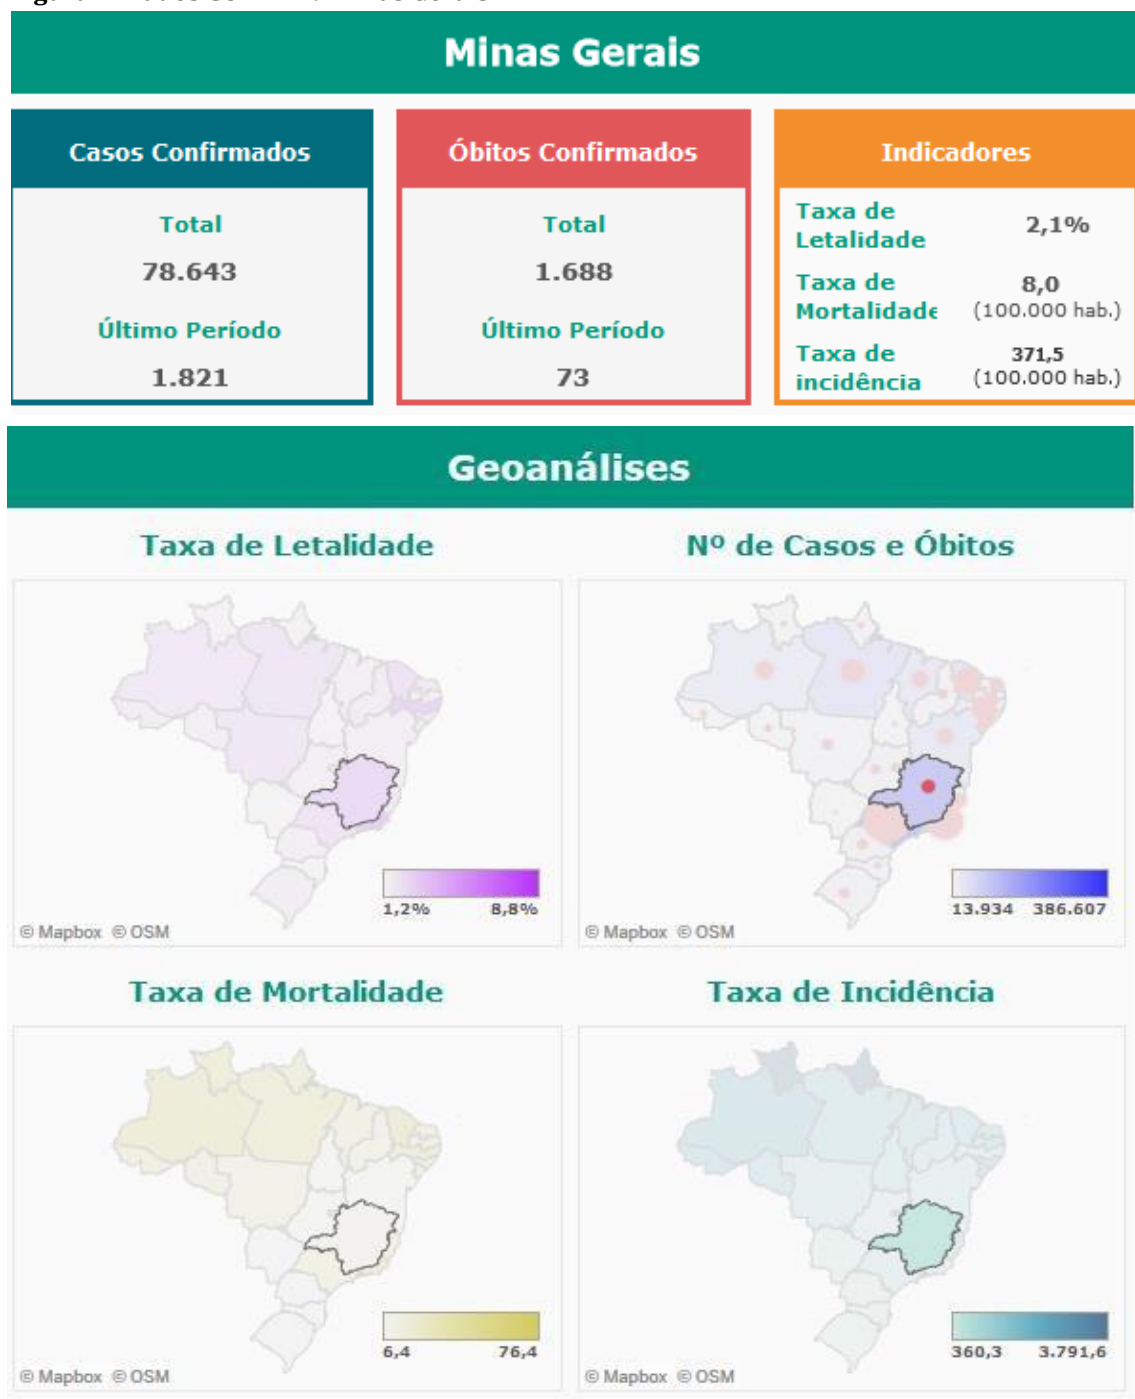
Minas Gerais

Casos Confirmados

Total

78.643

Último Período

1.821

Óbitos Confirmados

Total

1.688

Último Período

73

Indicadores

Taxa de Letalidade 2,1%

Taxa de Mortalidade 8,0 (100.000 hab.)

Taxa de incidência 371,5 (100.000 hab.)

Geoanálises

Taxa de Letalidade

1,2% 8,8%

© Mapbox © OSM

Nº de Casos e Óbitos

13.934 386.607

© Mapbox © OSM

Taxa de Mortalidade

6,4 76,4

© Mapbox © OSM

Taxa de Incidência

360,3 3.791,6

© Mapbox © OSM